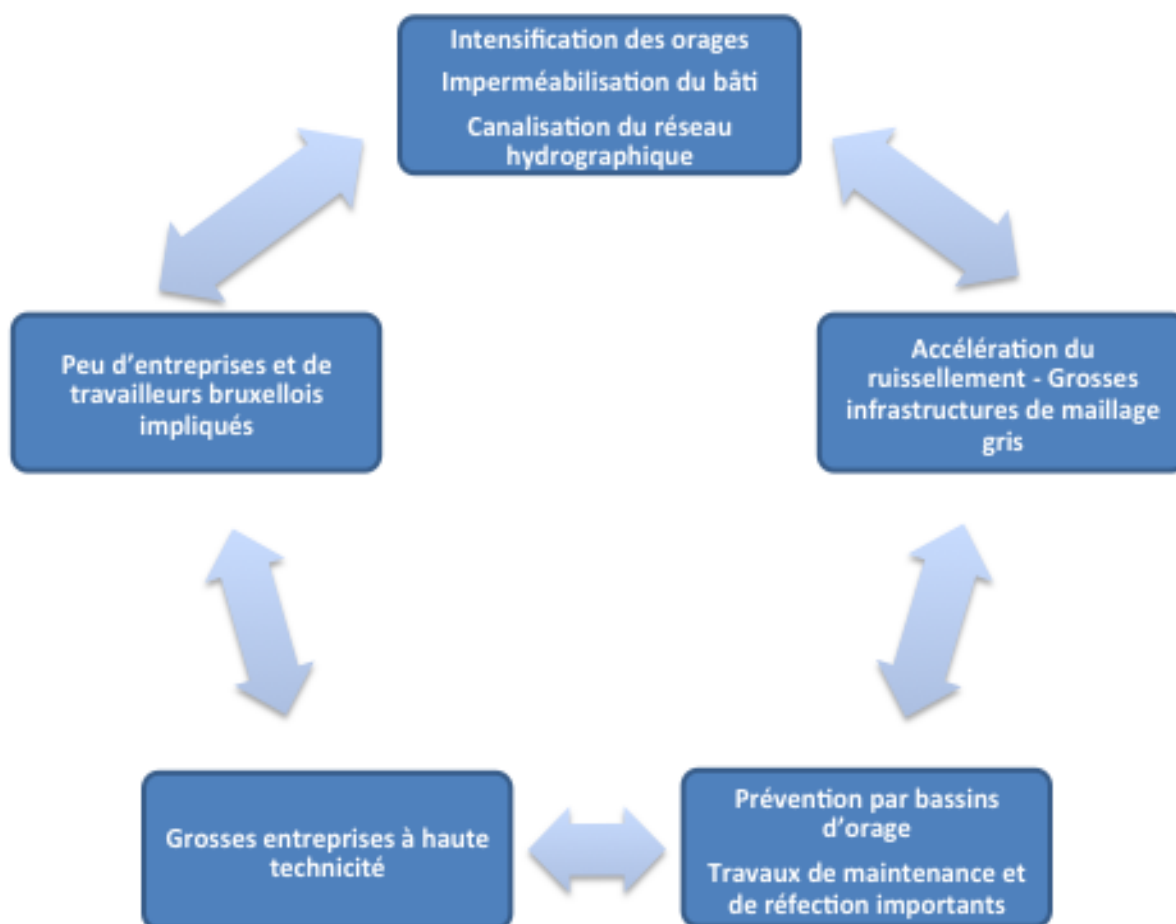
Intensification des orages

Imperméabilisation du bâti

Canalisation du réseau hydrographique

Accélération du ruissellement - Grosses infrastructures de maillage gris

Prévention par bassins d'orage

Travaux de maintenance et de réfection importants

Grosses entreprises à haute technicité

Peu d'entreprises et de travailleurs bruxellois impliqués